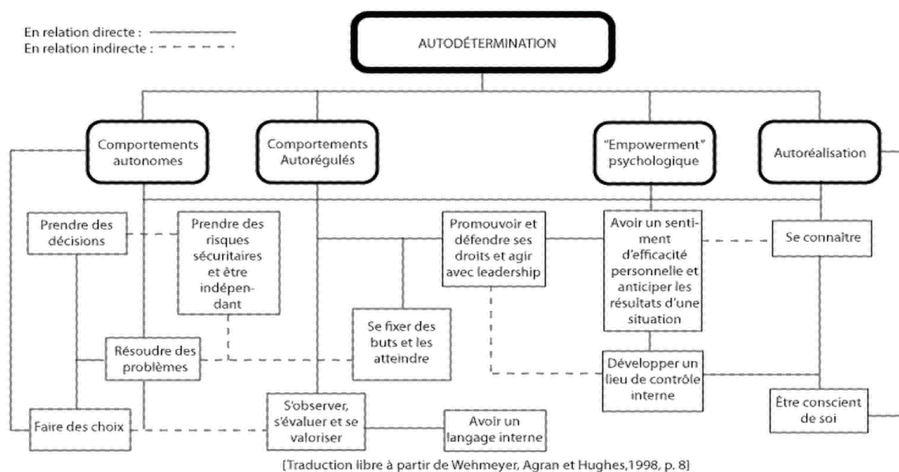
En relation directe :
En relation indirecte :

AUTODÉTERMINATION

Comportements autonomes

Comportements Autorégulés

"Empowerment" psychologique

Autoréalisation

Prendre des décisions

Prendre des risques sécuritaires et être indépendant

Promouvoir et défendre ses droits et agir avec leadership

Avoir un sentiment d'efficacité personnelle et anticiper les résultats d'une situation

Se connaître

Se fixer des buts et les atteindre

Résoudre des problèmes

Développer un lieu de contrôle interne

Être conscient de soi

Faire des choix

S'observer, s'évaluer et se valoriser

Avoir un langage interne

[Traduction libre à partir de Wehmeyer, Agran et Hughes,1998, p. 8]